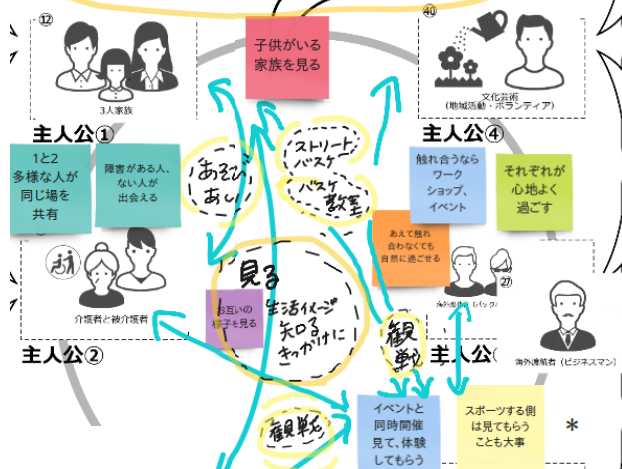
⑫

3人家族

子供がいる家族を見る

㊵

文化芸術（地域活動・ボランティア）

主人公①

1と2 多様な人が同じ場を共有

障害がある人、ない人が出会える

あそび あし

ストリートバスケ

バスケ教室

主人公④

触れ合うならワークショップ、イベント

それぞれが心地よく過ごす

あえて触れ合わなくても自然に過ごせる

見る

生活イメージ 知る きっかけに

お互いの様子を見る

介護者と被介護者

主人公②

観戦

㉗

海外渡航者（ビジネスマン）

主人公⑤

観戦

イベントと同時開催 見て、体験してもらう

スポーツする側は見てもらうことも大事

*